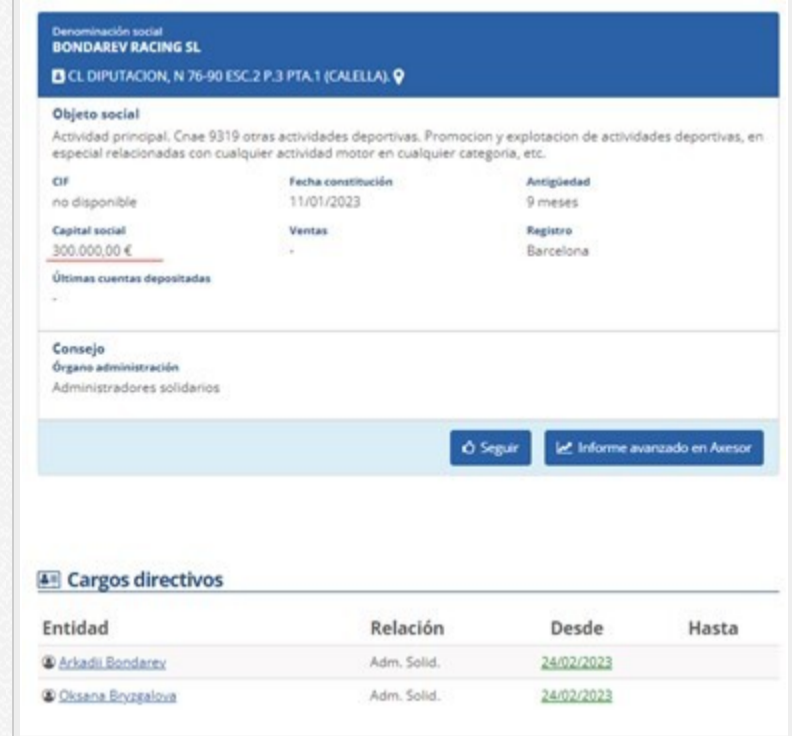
Denominación social
BONDAREV RACING SL

CL DIPUTACION, N 76-90 ESC.2 P.3 PTA.1 (CALELLA).

Objeto social
Actividad principal. Cnae 9319 otras actividades deportivas. Promocion y explotacion de actividades deportivas, en especial relacionadas con cualquier actividad motor en cualquier categoria, etc.

CIF
no disponible

Fecha constitución
11/01/2023

Antigüedad
9 meses

Capital social
300.000,00 €

Ventas
-

Registro
Barcelona

Últimas cuentas depositadas
-

Consejo
Órgano administración
Administradores solidarios

Seguir

Informe avanzado en Axesor

Cargos directivos

| Entidad | Relación | Desde | Hasta |
|---|---|---|---|
| Arkadii Bondarev | Adm. Solid. | 24/02/2023 | |
| Oksana Bryzgalova | Adm. Solid. | 24/02/2023 | |